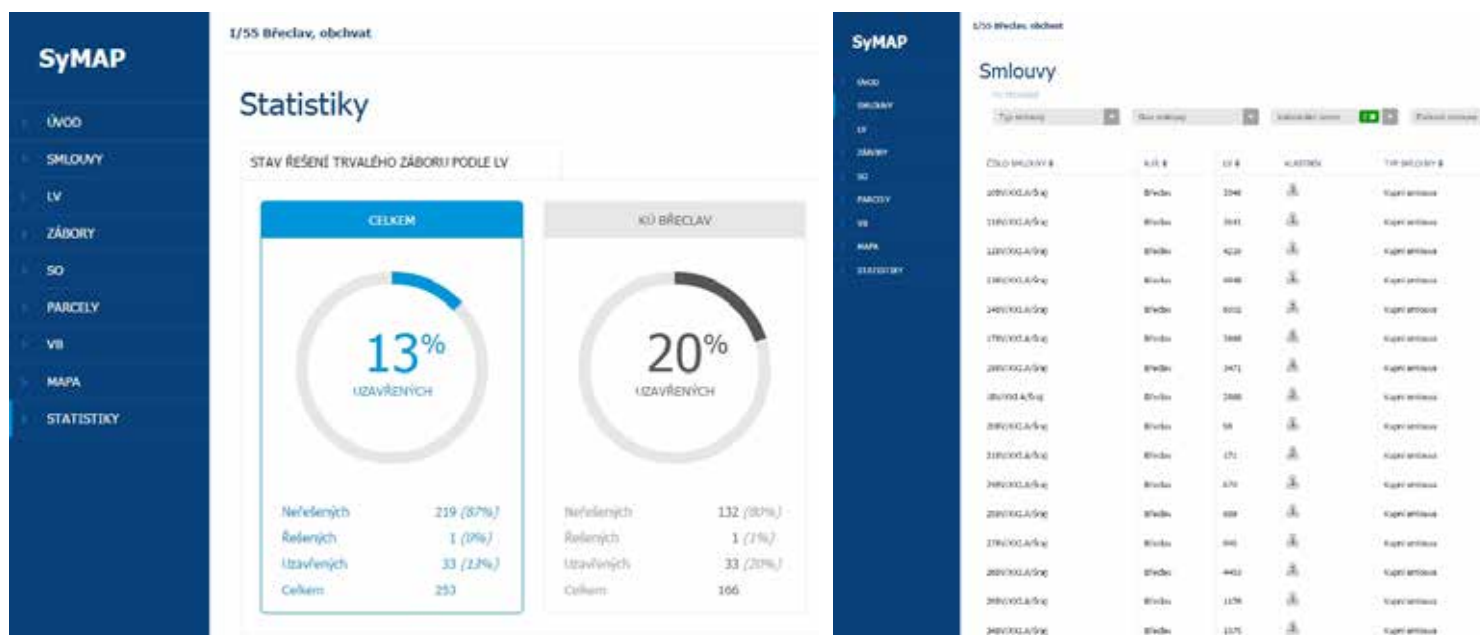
SyMAP

ÚVOD
SMLOUVY
LV
ZÁBORY
SO
PARCELY
VB
MAPA
STATISTIKY

I/55 Břeclav, obchvat

Statistiky

STAV ŘEŠENÍ TRVALÉHO ZÁBORU PODLE LV

CELKEM

13%
UZAVŘENÝCH

| Neřešených | 219 (87%) |
|---|---|
| Řešených | 1 (0%) |
| Uzavřených | 33 (13%) |
| Celkem | 253 |

KÚ BŘECLAV

20%
UZAVŘENÝCH

| Neřešených | 132 (80%) |
|---|---|
| Řešených | 1 (1%) |
| Uzavřených | 33 (20%) |
| Celkem | 166 |

SyMAP

ÚVOD
SMLOUVY
LV
ZÁBORY
SO
PARCELY
VB
MAPA
STATISTIKY

I/55 Břeclav, obchvat

Smlouvy

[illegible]

Typ smlouvy
Stav smlouvy
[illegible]
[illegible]

| ČÍSLO SMLOUVY | K.Ú. | LV | VLASTNÍK | TYP SMLOUVY |
|---|---|---|---|---|
| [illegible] | Břeclav | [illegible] | | Kupní smlouva |
| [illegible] | Břeclav | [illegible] | | Kupní smlouva |
| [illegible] | Břeclav | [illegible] | | Kupní smlouva |
| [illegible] | Břeclav | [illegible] | | Kupní smlouva |
| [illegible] | Břeclav | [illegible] | | Kupní smlouva |
| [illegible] | Břeclav | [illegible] | | Kupní smlouva |
| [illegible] | Břeclav | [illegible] | | Kupní smlouva |
| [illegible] | Břeclav | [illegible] | | Kupní smlouva |
| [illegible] | Břeclav | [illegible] | | Kupní smlouva |
| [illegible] | Břeclav | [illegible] | | Kupní smlouva |
| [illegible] | Břeclav | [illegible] | | Kupní smlouva |
| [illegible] | Břeclav | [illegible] | | Kupní smlouva |
| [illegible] | Břeclav | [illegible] | | Kupní smlouva |
| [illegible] | Břeclav | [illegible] | | Kupní smlouva |
| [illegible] | Břeclav | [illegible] | | Kupní smlouva |
| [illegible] | Břeclav | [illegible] | | Kupní smlouva |
| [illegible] | Břeclav | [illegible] | | Kupní smlouva |